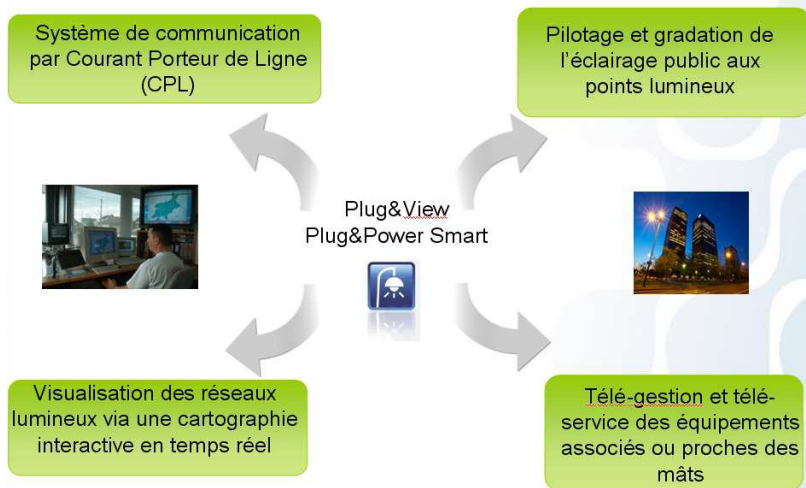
Système de communication par Courant Porteur de Ligne (CPL)

Pilotage et gradation de l'éclairage public aux points lumineux

Plug&View
Plug&Power Smart

Visualisation des réseaux lumineux via une cartographie interactive en temps réel

Télé-gestion et télé-service des équipements associés ou proches des mâts